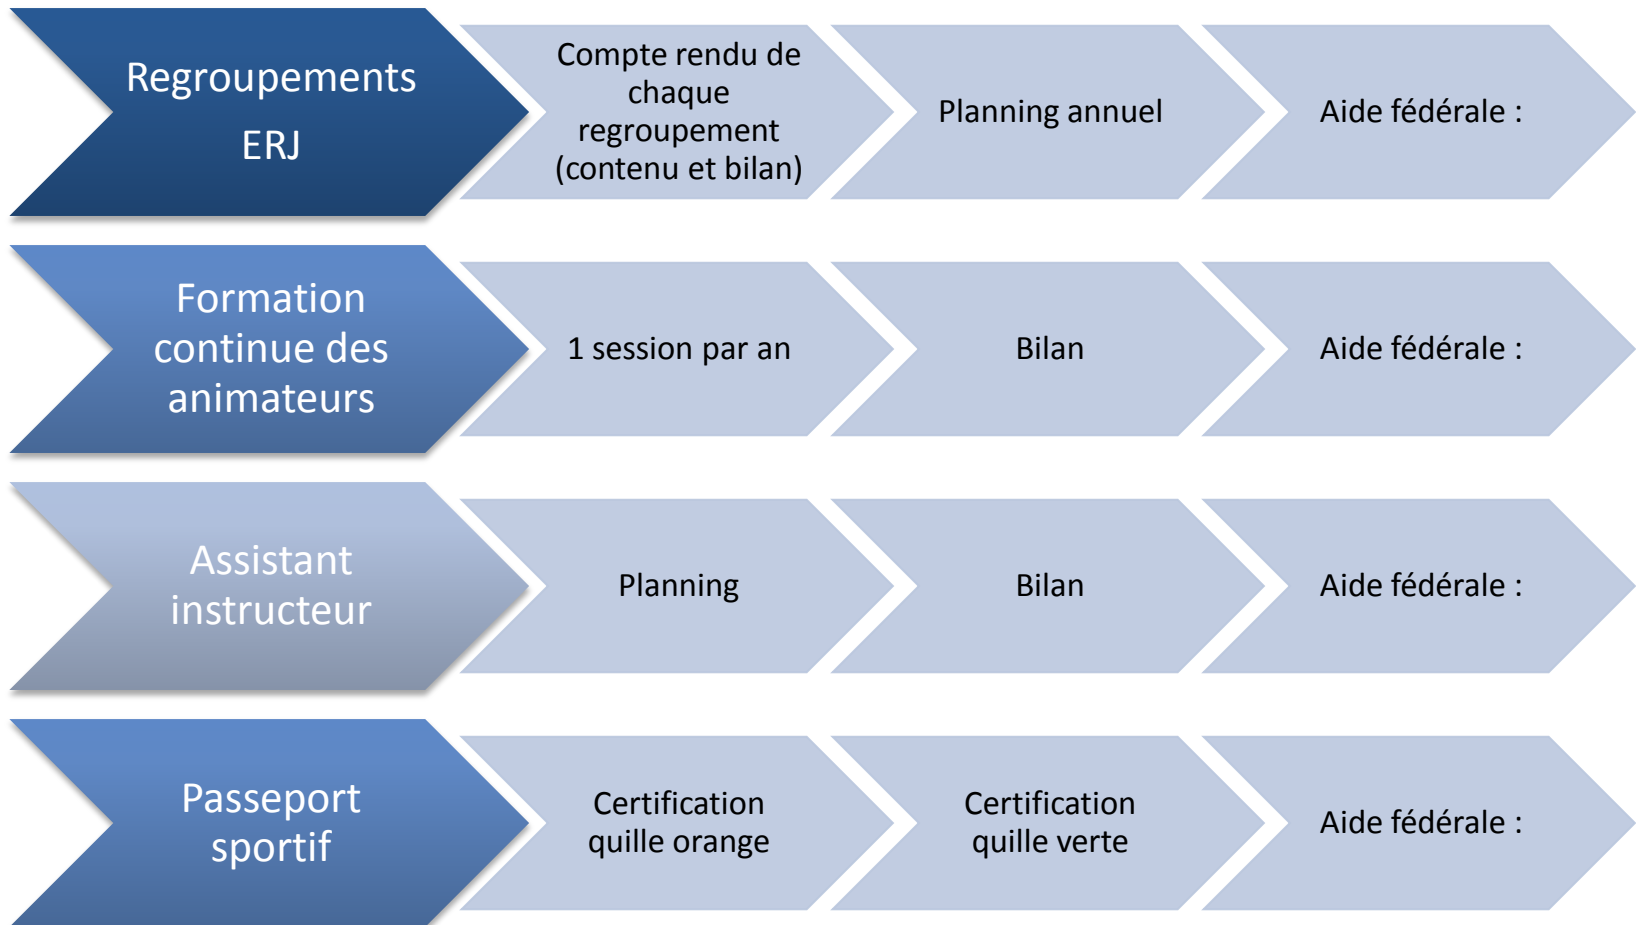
Regroupements ERJ

Compte rendu de chaque regroupement (contenu et bilan)

Planning annuel

Aide fédérale :

Formation continue des animateurs

1 session par an

Bilan

Aide fédérale :

Assistant instructeur

Planning

Bilan

Aide fédérale :

Passeport sportif

Certification quille orange

Certification quille verte

Aide fédérale :